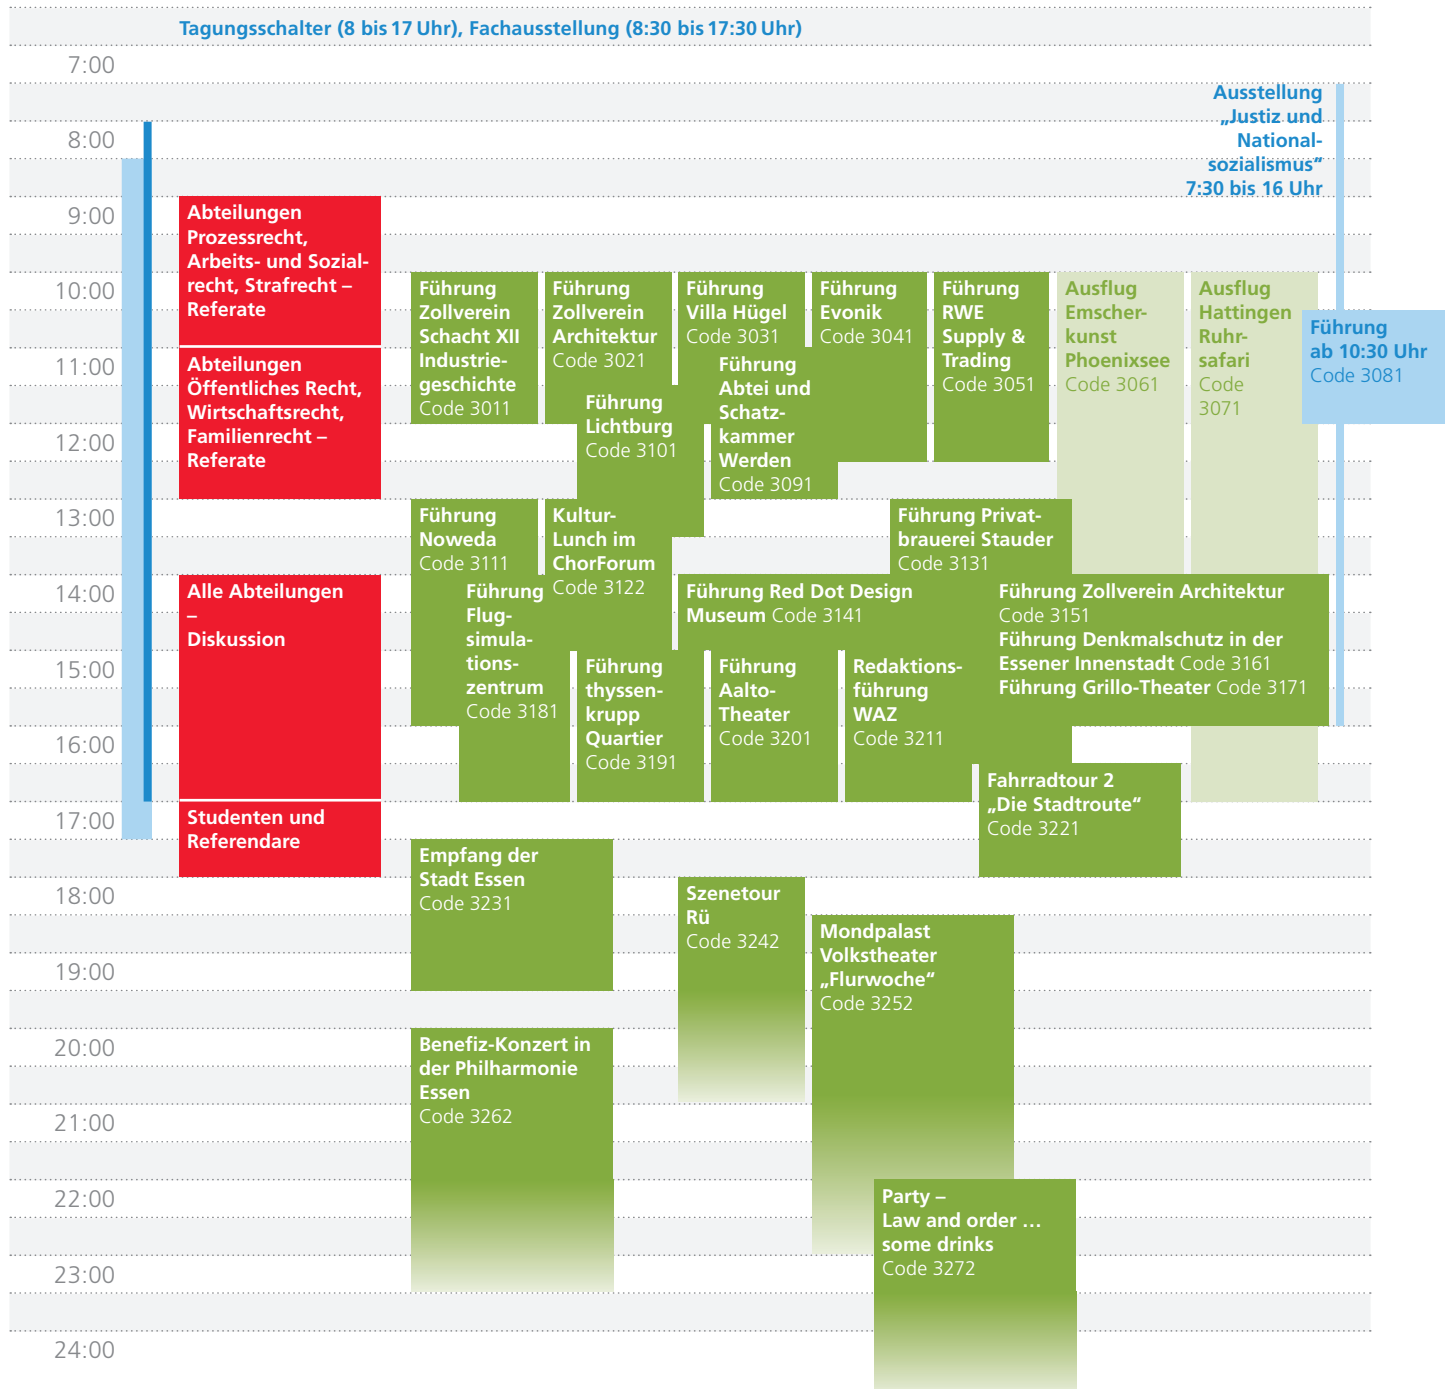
Tagungsschalter (8 bis 17 Uhr), Fachausstellung (8:30 bis 17:30 Uhr)

7:00
8:00
9:00
10:00
11:00
12:00
13:00
14:00
15:00
16:00
17:00
18:00
19:00
20:00
21:00
22:00
23:00
24:00

Ausstellung „Justiz und Nationalsozialismus“ 7:30 bis 16 Uhr

Abteilungen Prozessrecht, Arbeits- und Sozialrecht, Strafrecht – Referate

Abteilungen Öffentliches Recht, Wirtschaftsrecht, Familienrecht – Referate

Alle Abteilungen – Diskussion

Studenten und Referendare

Führung Zollverein Schacht XII Industriegeschichte Code 3011

Führung Zollverein Architektur Code 3021

Führung Villa Hügel Code 3031

Führung Evonik Code 3041

Führung RWE Supply & Trading Code 3051

Ausflug Emscherkunst Phoenixsee Code 3061

Ausflug Hattingen Ruhrsafari Code 3071

Führung ab 10:30 Uhr Code 3081

Führung Abtei und Schatzkammer Werden Code 3091

Führung Lichtburg Code 3101

Führung Noweda Code 3111

Kultur-Lunch im ChorForum Code 3122

Führung Privatbrauerei Stauder Code 3131

Führung Flugsimulationszentrum Code 3181

Führung Red Dot Design Museum Code 3141

Führung Zollverein Architektur Code 3151
Führung Denkmalschutz in der Essener Innenstadt Code 3161
Führung Grillo-Theater Code 3171

Führung thyssenkrupp Quartier Code 3191

Führung Aalto-Theater Code 3201

Redaktionsführung WAZ Code 3211

Fahrradtour 2 „Die Stadtroute“ Code 3221

Empfang der Stadt Essen Code 3231

Szenetour Rü Code 3242

Mondpalast Volkstheater „Flurwoche“ Code 3252

Benefiz-Konzert in der Philharmonie Essen Code 3262

Party – Law and order … some drinks Code 3272